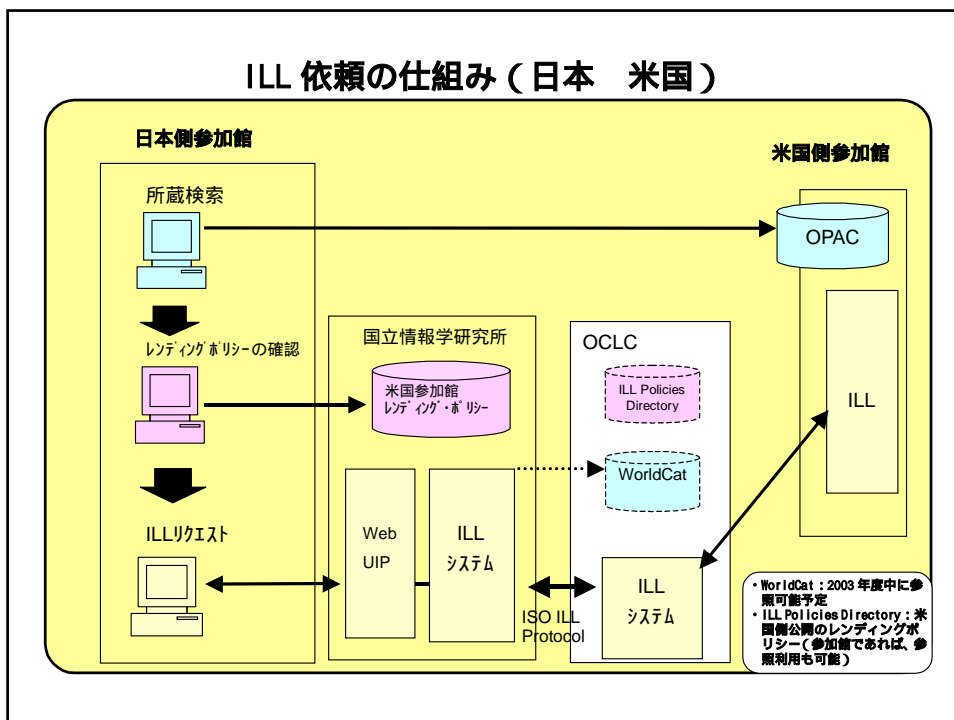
ILL 依頼の仕組み（日本　米国）

日本側参加館

米国側参加館

所蔵検索

OPAC

レンディングポリシーの確認

国立情報学研究所

OCLC

米国参加館 レンディング・ポリシー

ILL Policies Directory

ILL

WorldCat

ILLリクエスト

Web UIP

ILL システム

ILL システム

ISO ILL Protocol

• WorldCat：2003 年度中に参照可能予定
• ILL Policies Directory：米国側公開のレンディングポリシー（参加館であれば、参照利用も可能）